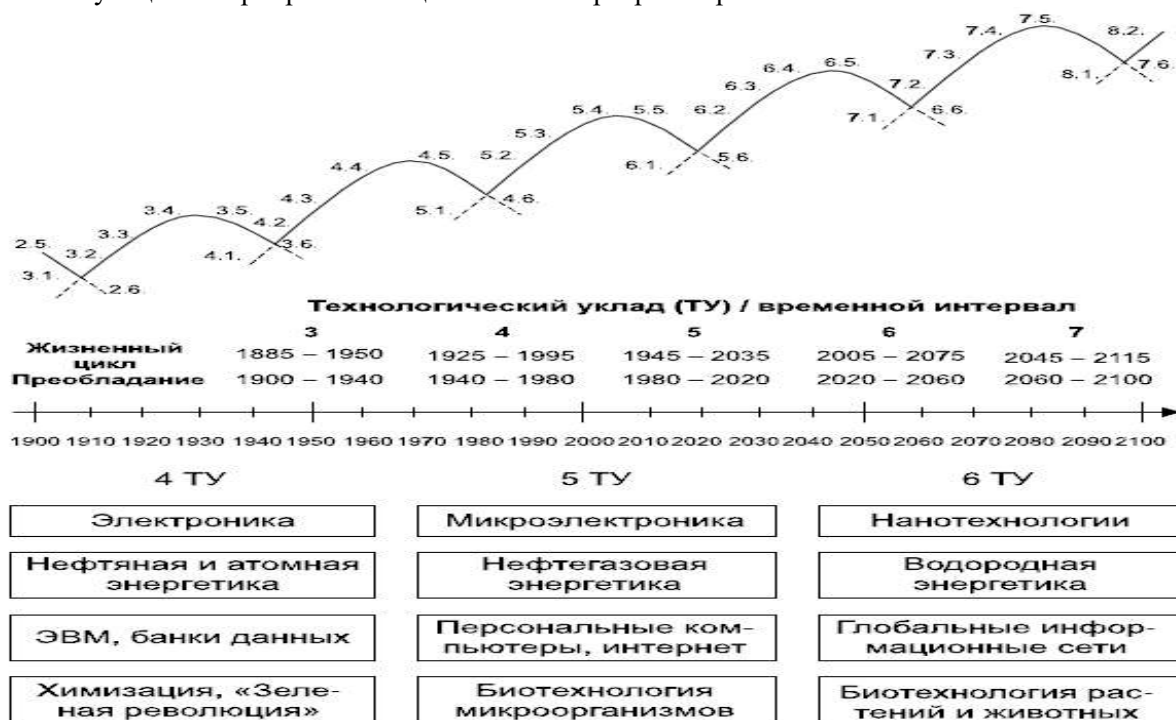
2.5. 3.1. 3.2. 2.6. 3.3. 3.4. 3.5. 4.1. 4.2. 3.6. 4.3. 4.4. 4.5. 5.1. 5.2. 4.6. 5.3. 5.4. 5.5. 6.1. 6.2. 5.6. 6.3. 6.4. 6.5. 7.1. 7.2. 6.6. 7.3. 7.4. 7.5. 8.1. 8.2. 7.6.

Технологический уклад (ТУ) / временной интервал

| | 3 | 4 | 5 | 6 | 7 |
|---|---|---|---|---|---|
| Жизненный цикл | 1885 – 1950 | 1925 – 1995 | 1945 – 2035 | 2005 – 2075 | 2045 – 2115 |
| Преобладание | 1900 – 1940 | 1940 – 1980 | 1980 – 2020 | 2020 – 2060 | 2060 – 2100 |

1900 1910 1920 1930 1940 1950 1960 1970 1980 1990 2000 2010 2020 2030 2040 2050 2060 2070 2080 2090 2100

| 4 ТУ | 5 ТУ | 6 ТУ |
|---|---|---|
| Электроника | Микроэлектроника | Нанотехнологии |
| Нефтяная и атомная энергетика | Нефтегазовая энергетика | Водородная энергетика |
| ЭВМ, банки данных | Персональные компьютеры, интернет | Глобальные информационные сети |
| Химизация, «Зеленая революция» | Биотехнология микроорганизмов | Биотехнология растений и животных |